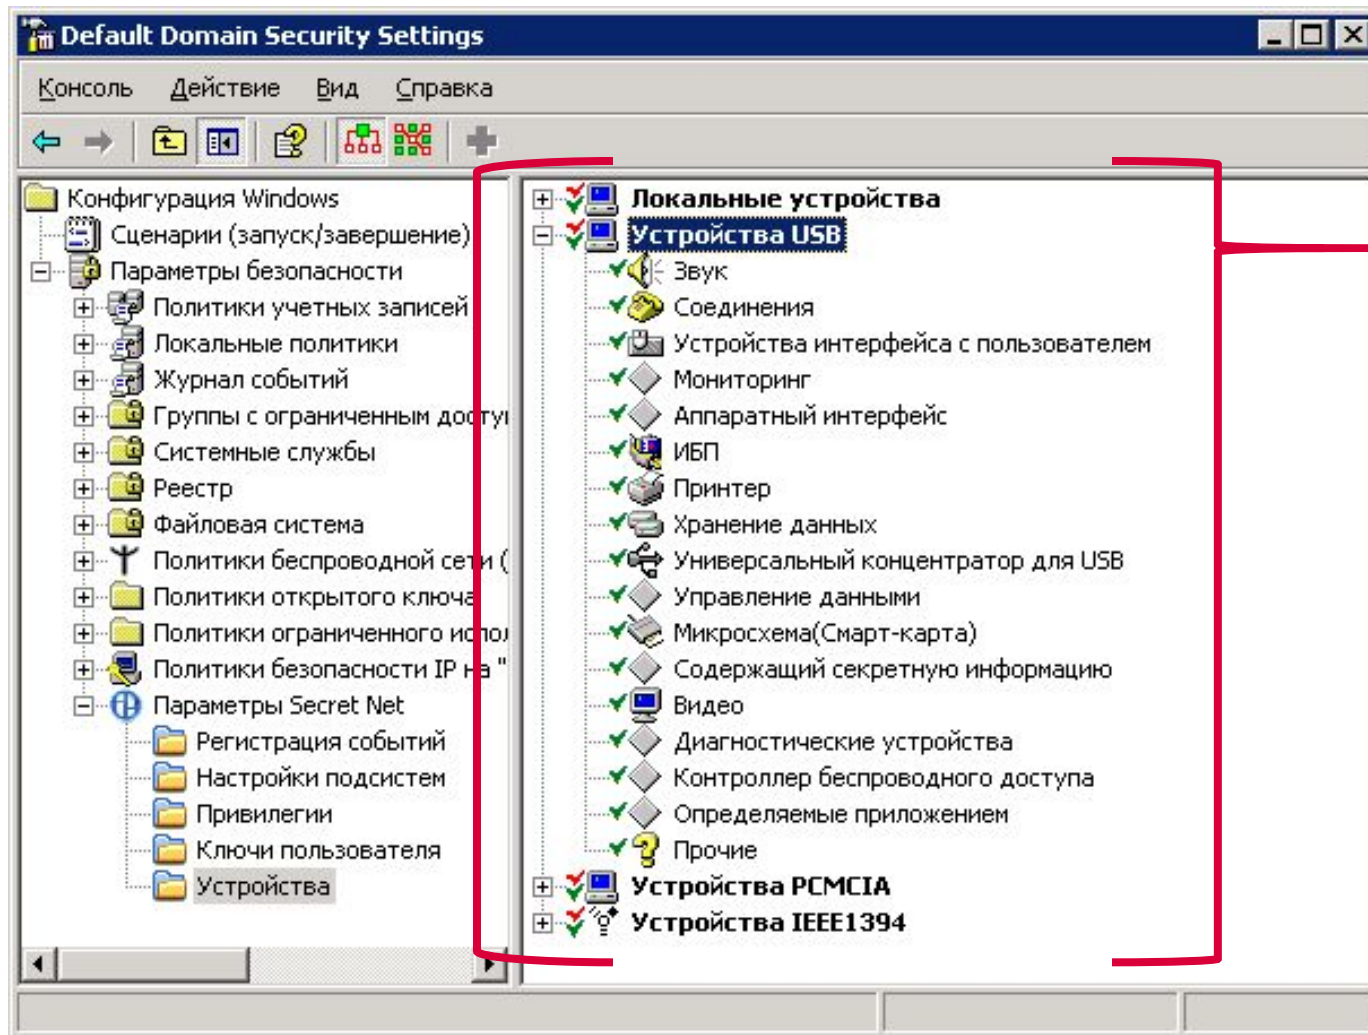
Default Domain Security Settings

Консоль Действие Вид Справка

Конфигурация Windows
Сценарии (запуск/завершение)
Параметры безопасности
Политики учетных записей
Локальные политики
Журнал событий
Группы с ограниченным досту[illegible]
Системные службы
Реестр
Файловая система
Политики беспроводной сети ([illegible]
Политики открытого ключа
Политики ограниченного испо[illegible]
Политики безопасности IP на "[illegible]
Параметры Secret Net
Регистрация событий
Настройки подсистем
Привилегии
Ключи пользователя
Устройства

Локальные устройства
Устройства USB
Звук
Соединения
Устройства интерфейса с пользователем
Мониторинг
Аппаратный интерфейс
ИБП
Принтер
Хранение данных
Универсальный концентратор для USB
Управление данными
Микросхема(Смарт-карта)
Содержащий секретную информацию
Видео
Диагностические устройства
Контроллер беспроводного доступа
Определяемые приложением
Прочие
Устройства PCMCIA
Устройства IEEE1394